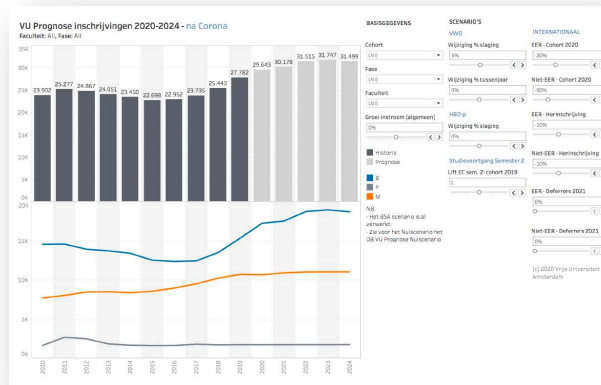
VU Prognose inschrijvingen 2020-2024 - na Corona
Faculteit: All, Fase: All

35K
30K
25K
20K
15K
10K
5K
0K

23.902 25.277 24.867 24.051 23.450 22.698 22.952 23.735 25.443 27.762 29.643 30.178 31.515 31.747 31.499

20K
15K
10K
5K
0K

2010 2011 2012 2013 2014 2015 2016 2017 2018 2019 2020 2021 2022 2023 2024

BASISGEGEVENS
Cohort
(All)
Fase
(All)
Faculteit
(All)
Groei instroom (algemeen)
0%

Historie
Prognose

B
P
M

NB.
- Het BSA scenario is al verwerkt.
- Zie voor het Nulscenario het DB VU Prognose Nulscenario

SCENARIO'S
VWO
Wijziging % slaging
-5%
Wijziging % tussenjaar
0%
HBO-p
Wijziging % slaging
0%
Studievoortgang Semester 2
Lift EC sem. 2: cohort 2019
0

INTERNATIONAAL
EER - Cohort 2020
-30%
Niet-EER - Cohort 2020
-50%
EER - Herinschrijving
-10%
Niet-EER - Herinschrijving
-10%
EER - Deferrers 2021
0%
Niet-EER - Deferrers 2021
0%

(c) 2020 Vrije Universiteit Amsterdam